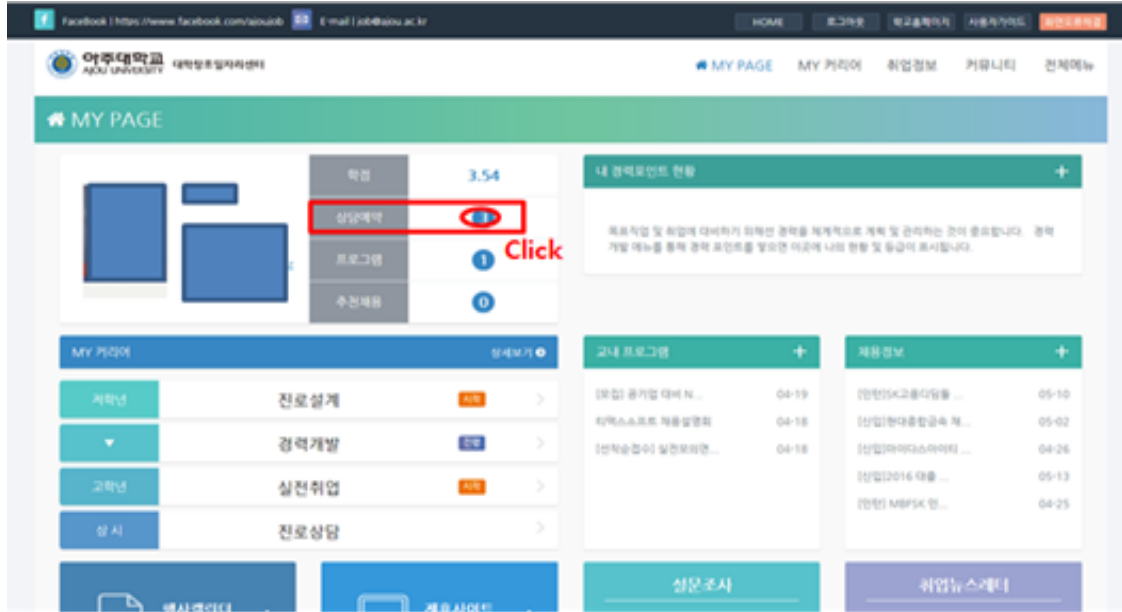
Facebook | https://www.facebook.com/ajoujob E-mail | job@ajou.ac.kr

HOME 로그아웃 학교홈페이지 사용자가이드 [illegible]

아주대학교 AJOU UNIVERSITY 대학창조일자리센터

MY PAGE MY 커리어 취업정보 커뮤니티 전체메뉴

MY PAGE

| 학점 | 3.54 |
|---|---|
| 상담예약 | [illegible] |
| 프로그램 | 1 |
| 추천채용 | 0 |

Click

내 경력포인트 현황 +

목표직업 및 취업에 대비하기 위해선 경력을 체계적으로 계획 및 관리하는 것이 중요합니다. 경력개발 메뉴를 통해 경력 포인트를 쌓으면 이곳에 나의 현황 및 등급이 표시됩니다.

MY 커리어 상세보기

저학년 진로설계 시작
경력개발 진행
고학년 실전취업 시작
상 시 진로상담

교내 프로그램 +
[모집] 공기업 대비 N... 04-19
티맥스소프트 채용설명회 04-18
[선착순접수] 실전모의면... 04-18

채용정보 +
[인턴]SK고용디딤돌 ... 05-10
[신입]현대종합금속 채... 05-02
[신입]마이다스아이티 ... 04-26
[신입]2016 대출 ... 05-13
[인턴] MBFSK 인... 04-25

행사캘린더
채용사이트
설문조사
취업뉴스레터